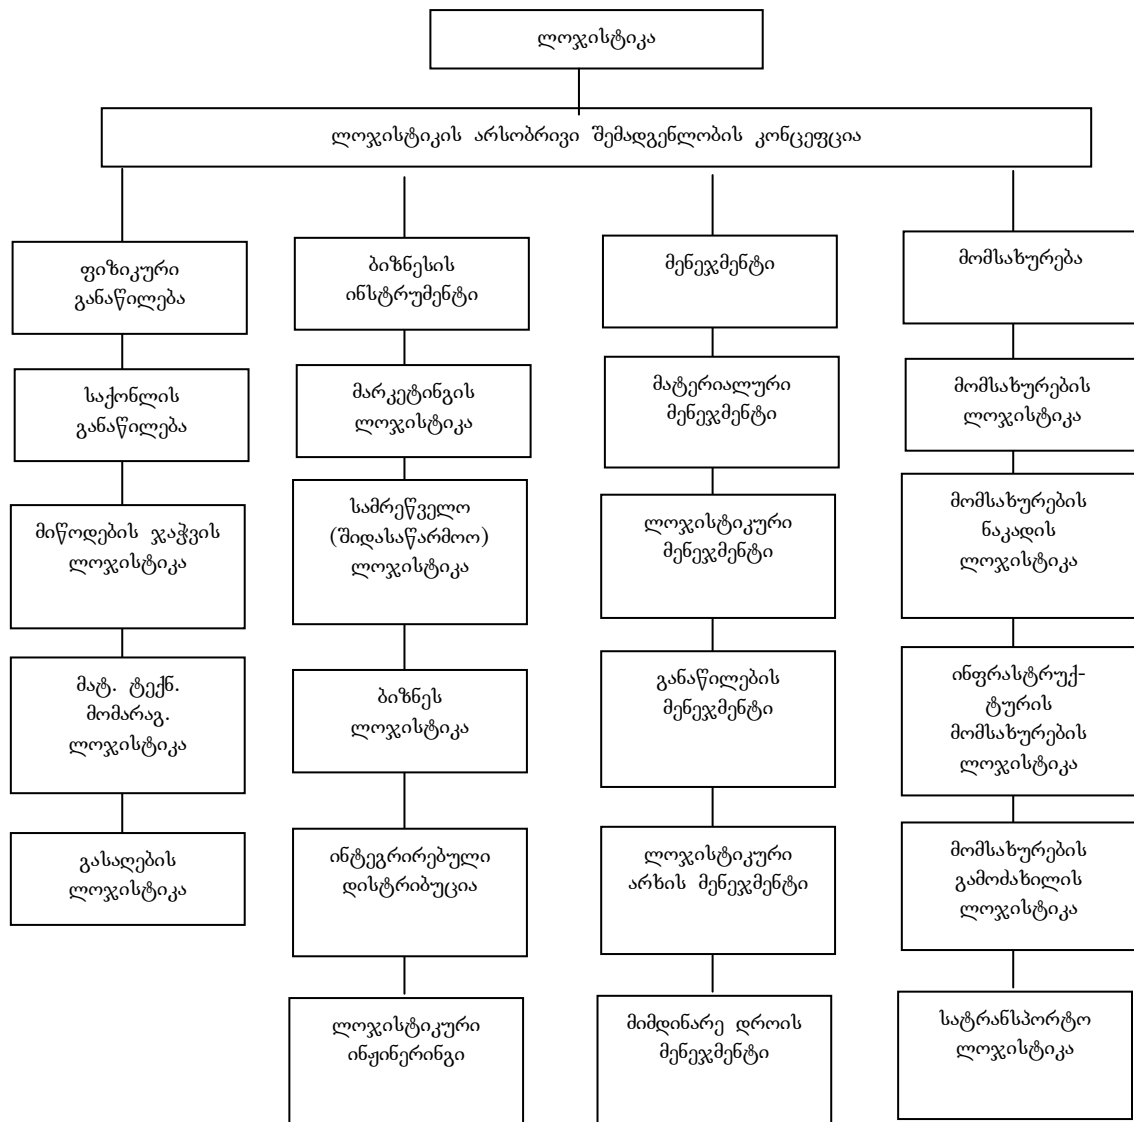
ლოჯისტიკა

ლოჯისტიკის არსობრივი შემადგენლობის კონცეფცია

ფიზიკური განაწილება

საქონლის განაწილება

მიწოდების ჯაჭვის ლოჯისტიკა

მატ. ტექნ. მომარაგ. ლოჯისტიკა

გასაღების ლოჯისტიკა

ბიზნესის ინსტრუმენტი

მარკეტინგის ლოჯისტიკა

სამრეწველო (შიდასაწარმოო) ლოჯისტიკა

ბიზნეს ლოჯისტიკა

ინტეგრირებული დისტრიბუცია

ლოჯისტიკური ინჟინერინგი

მენეჯმენტი

მატერიალური მენეჯმენტი

ლოჯისტიკური მენეჯმენტი

განაწილების მენეჯმენტი

ლოჯისტიკური არხის მენეჯმენტი

მიმდინარე დროის მენეჯმენტი

მომსახურება

მომსახურების ლოჯისტიკა

მომსახურების ნაკადის ლოჯისტიკა

ინფრასტრუქტურის მომსახურების ლოჯისტიკა

მომსახურების გამოძახილის ლოჯისტიკა

სატრანსპორტო ლოჯისტიკა